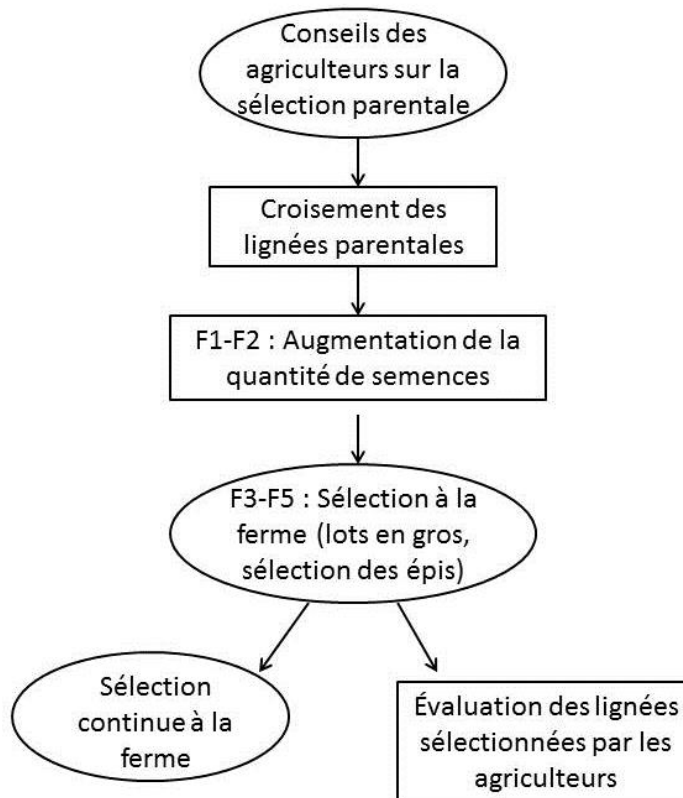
Conseils des agriculteurs sur la sélection parentale

Croisement des lignées parentales

F1-F2 : Augmentation de la quantité de semences

F3-F5 : Sélection à la ferme (lots en gros, sélection des épis)

Sélection continue à la ferme

Évaluation des lignées sélectionnées par les agriculteurs